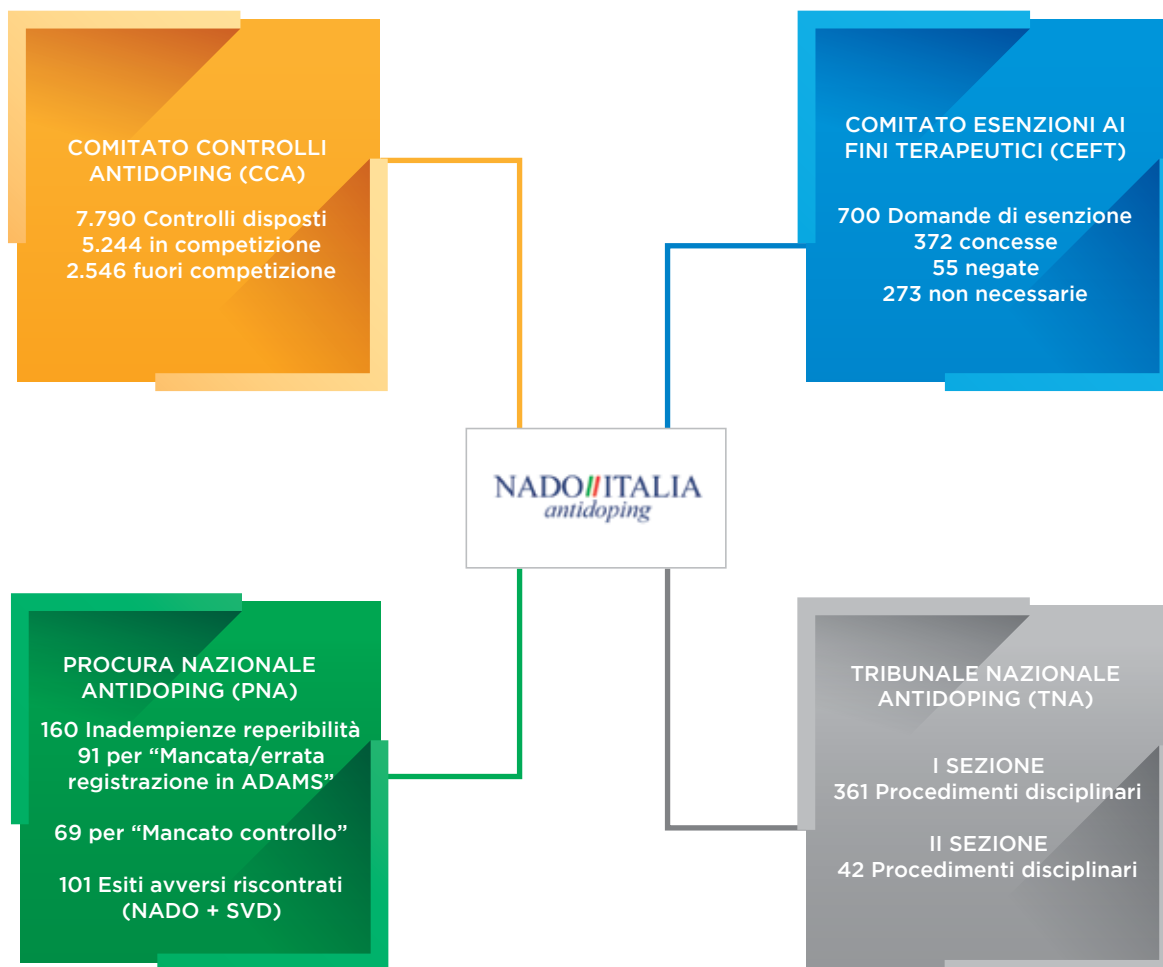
COMITATO CONTROLLI ANTIDOPING (CCA)

7.790 Controlli disposti
5.244 in competizione
2.546 fuori competizione

COMITATO ESENZIONI AI FINI TERAPEUTICI (CEFT)

700 Domande di esenzione
372 concesse
55 negate
273 non necessarie

NADO//ITALIA
antidoping

PROCURA NAZIONALE ANTIDOPING (PNA)

160 Inadempienze reperibilità
91 per “Mancata/errata registrazione in ADAMS”

69 per “Mancato controllo”

101 Esiti avversi riscontrati (NADO + SVD)

TRIBUNALE NAZIONALE ANTIDOPING (TNA)

I SEZIONE
361 Procedimenti disciplinari

II SEZIONE
42 Procedimenti disciplinari